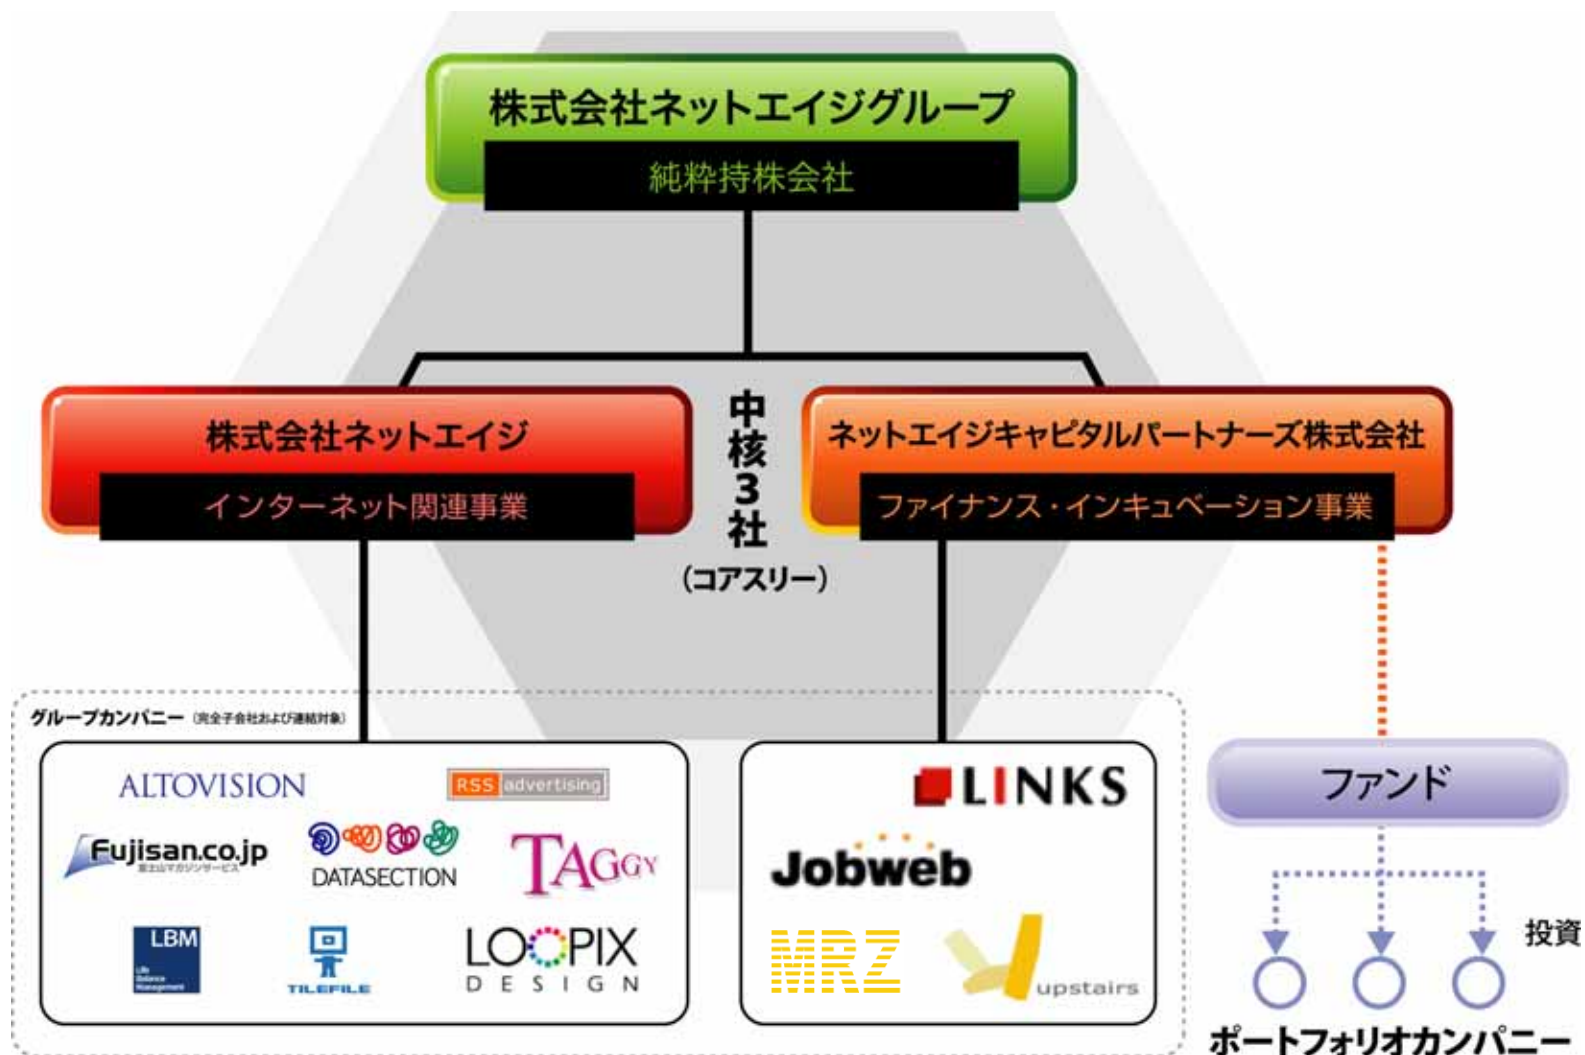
株式会社ネットエイジグループ
純粋持株会社

株式会社ネットエイジ
インターネット関連事業

中核3社
(コアスリー)

ネットエイジキャピタルパートナーズ株式会社
ファイナンス・インキュベーション事業

グループカンパニー (完全子会社および連結対象)

ALTOVISION
RSS advertising
Fujisan.co.jp
DATASECTION
TAGGY
LBM
TILEFILE
LOOPIX DESIGN

LINKS
Jobweb
MRZ
upstairs

ファンド
投資
ポートフォリオカンパニー